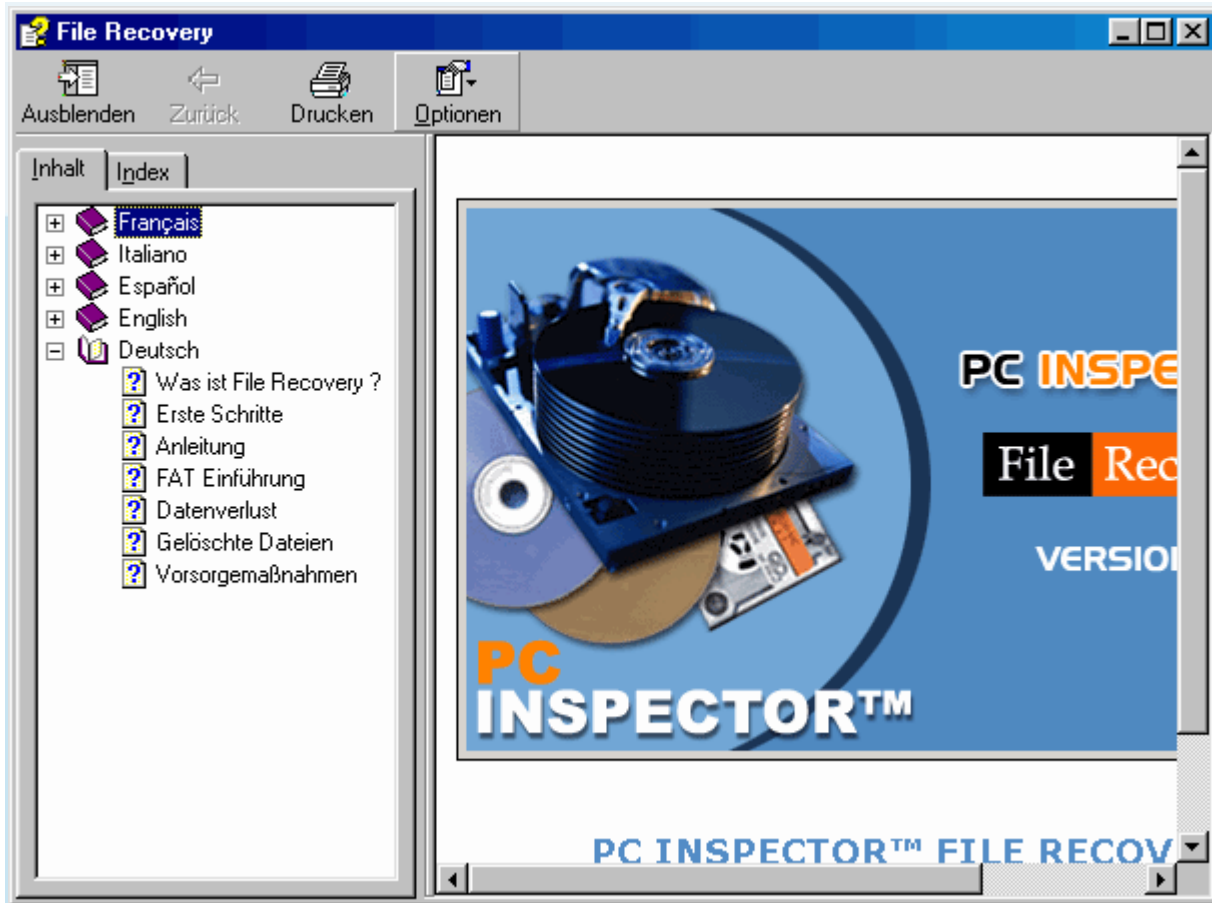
File Recovery

Ausblenden Zurück Drucken Optionen

Inhalt Index

Français
Italiano
Español
English
Deutsch
Was ist File Recovery ?
Erste Schritte
Anleitung
FAT Einführung
Datenverlust
Gelöschte Dateien
Vorsorgemaßnahmen

PC INSPE

File Rec

VERSIO

PC INSPECTOR™

PC INSPECTOR™ FILE RECOV